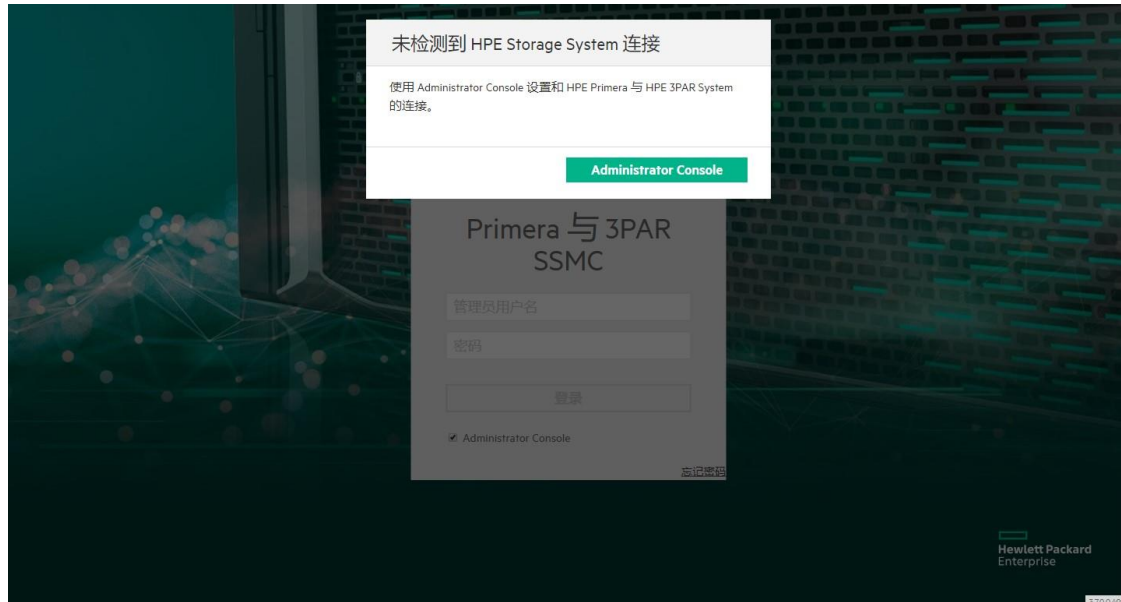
未检测到 HPE Storage System 连接

使用 Administrator Console 设置和 HPE Primera 与 HPE 3PAR System 的连接。

Administrator Console

Primera 与 3PAR SSMC

管理员用户名

密码

登录

Administrator Console

忘记密码

Hewlett Packard Enterprise